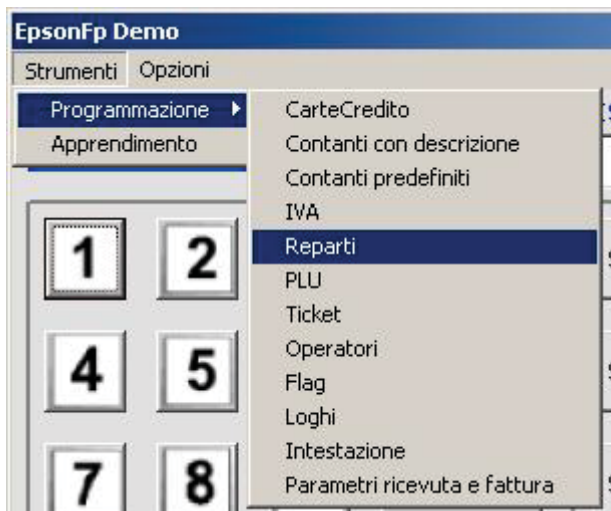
EpsonFp Demo
Strumenti Opzioni
Programmazione
Apprendimento
CarteCredito
Contanti con descrizione
Contanti predefiniti
IVA
Reparti
PLU
Ticket
Operatori
Flag
Loghi
Intestazione
Parametri ricevuta e fattura
1
2
4
5
7
8